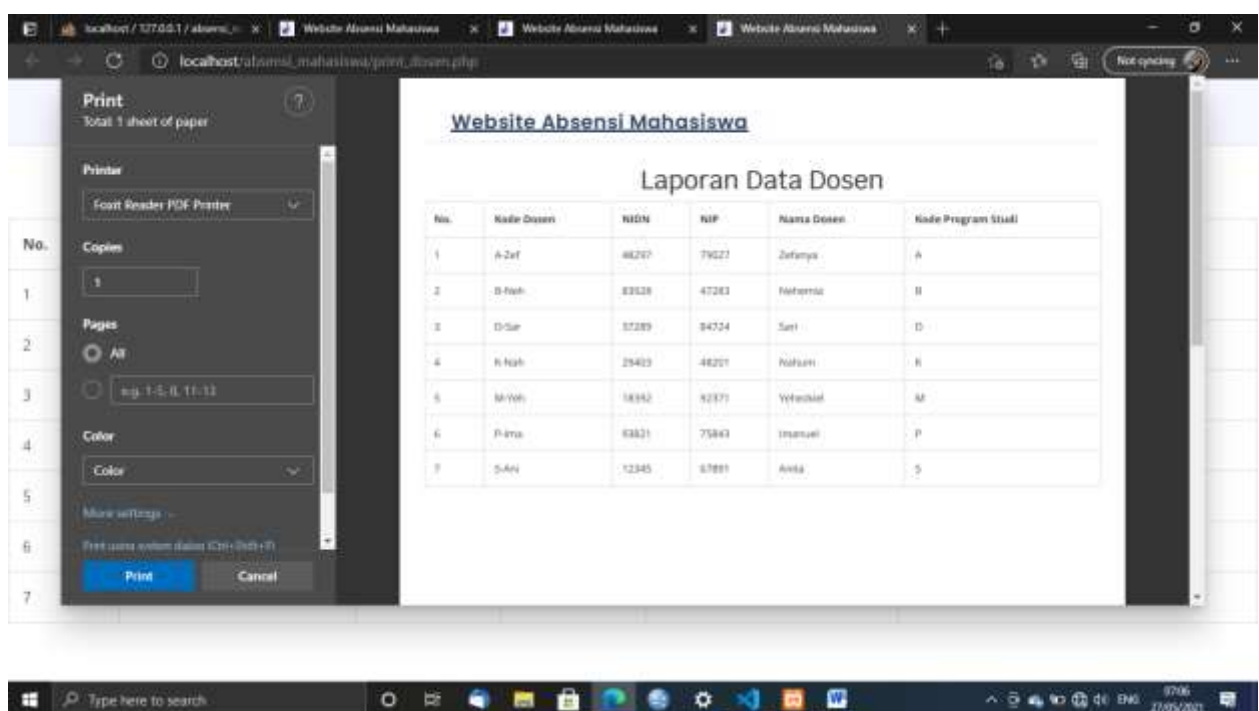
localhost / 127.0.0.1 / absensi_m | Website Absensi Mahasiswa | Website Absensi Mahasiswa | Website Absensi Mahasiswa

localhost/absensi_mahasiswa/print_dosen.php

Not syncing

Print
Total: 1 sheet of paper

Printer
Foxit Reader PDF Printer

Copies
1

Pages
All
e.g. 1-5, 8, 11-13

Color
Color

More settings

Print using system dialog (Ctrl+Shift+P)

Print
Cancel

No.
1
2
3
4
5
6
7

Website Absensi Mahasiswa

Laporan Data Dosen

| No. | Kode Dosen | NIDN | NIP | Nama Dosen | Kode Program Studi |
|---|---|---|---|---|---|
| 1 | A-Zef | 46297 | 79027 | Zefanya | A |
| 2 | B-Neh | 83528 | 47283 | Nehemia | B |
| 3 | D-Sar | 37289 | 84724 | Sari | D |
| 4 | K-Nah | 29403 | 48201 | Nahum | K |
| 5 | M-Yeh | 18392 | 92371 | Yehezkiel | M |
| 6 | P-Ima | 93821 | 75843 | Imanuel | P |
| 7 | S-Ani | 12345 | 67891 | Anita | S |

Type here to search

ENG 07:06 27/05/2021